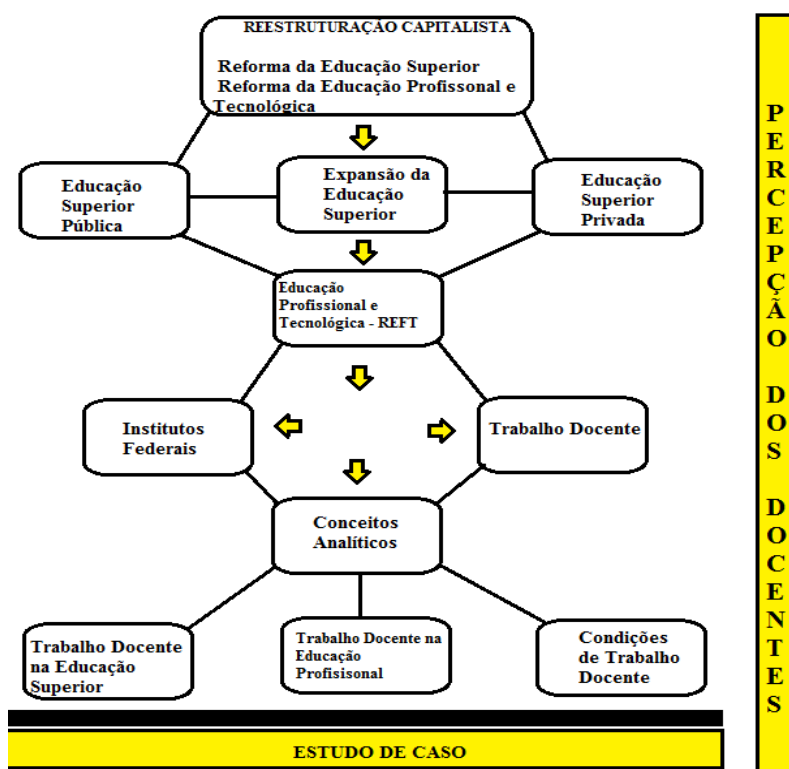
REESTRUTURAÇÃO CAPITALISTA

Reforma da Educação Superior
Reforma da Educação Profissonal e Tecnológica

Educação Superior Pública

Expansão da Educação Superior

Educação Superior Privada

Educação Profissional e Tecnológica - REFT

Institutos Federais

Trabalho Docente

Conceitos Analíticos

Trabalho Docente na Educação Superior

Trabalho Docente na Educação Profisisonal

Condições de Trabalho Docente

ESTUDO DE CASO

PERCEPÇÃO DOS DOCENTES